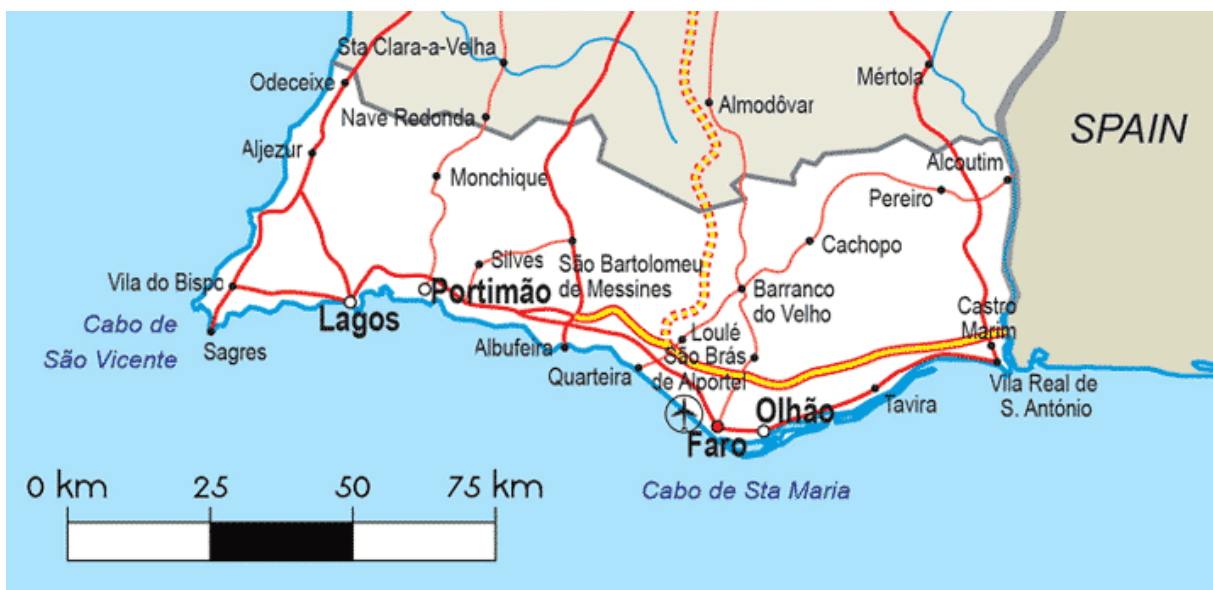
Sta Clara-a-Velha
Odeceixe
Nave Redonda
Almodôvar
Mértola
SPAIN
Aljezur
Monchique
Alcoutim
Pereiro
Cachopo
Silves
São Bartolomeu de Messines
Vila do Bispo
Portimão
Barranco do Velho
Castro Marim
Lagos
Cabo de São Vicente
Sagres
Loulé
Albufeira
São Brás de Alportel
Quarteira
Vila Real de S. António
Tavira
Olhão
Faro
0 km
25
50
75 km
Cabo de Sta Maria